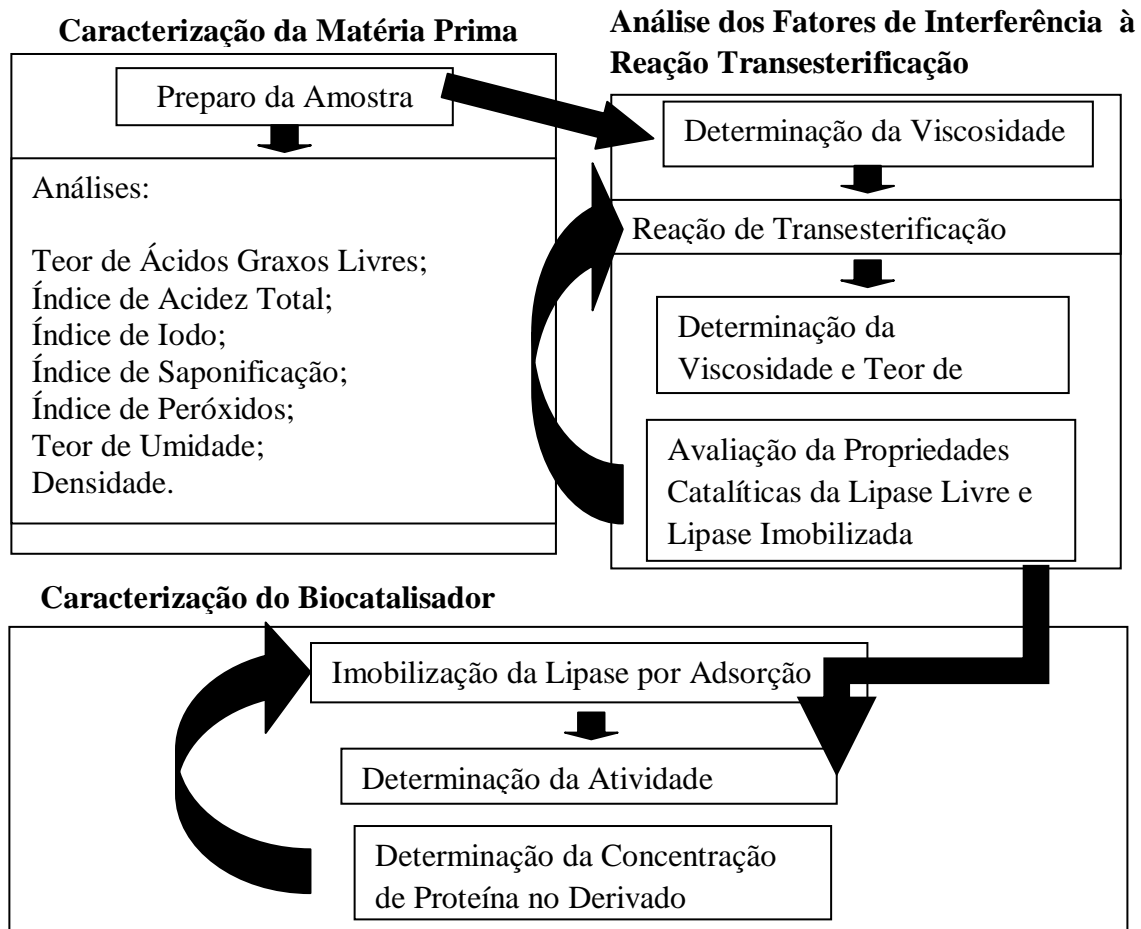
Caracterização da Matéria Prima

Preparo da Amostra

Análises:

Teor de Ácidos Graxos Livres;
Índice de Acidez Total;
Índice de Iodo;
Índice de Saponificação;
Índice de Peróxidos;
Teor de Umidade;
Densidade.

Análise dos Fatores de Interferência à Reação Transesterificação

Determinação da Viscosidade

Reação de Transesterificação

Determinação da Viscosidade e Teor de

Avaliação da Propriedades Catalíticas da Lipase Livre e Lipase Imobilizada

Caracterização do Biocatalisador

Imobilização da Lipase por Adsorção

Determinação da Atividade

Determinação da Concentração de Proteína no Derivado